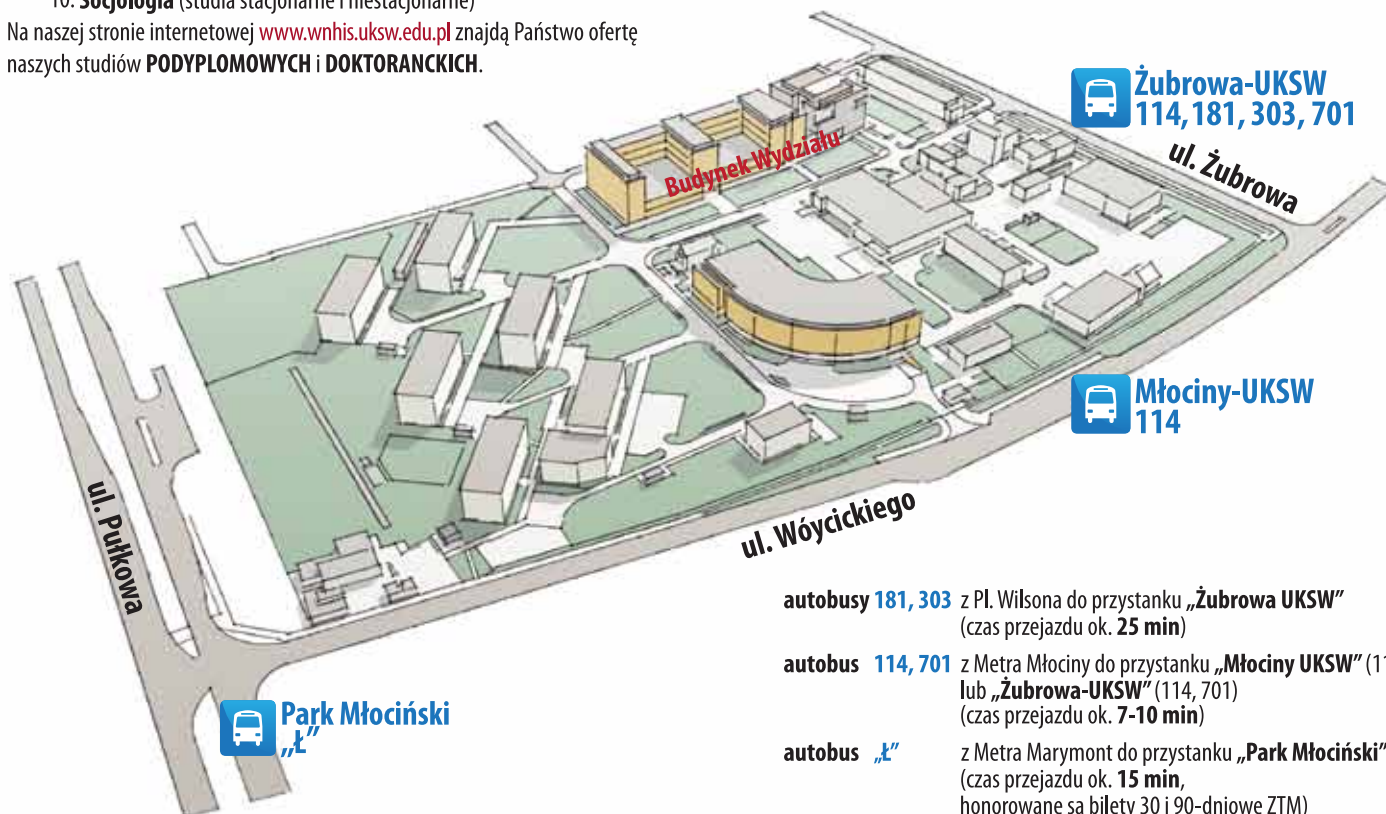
10. Socjologia (studia stacjonarne i niestacjonarne)
Na naszej stronie internetowej www.wnhis.uksw.edu.pl znajdą Państwo ofertę naszych studiów PODYPLOMOWYCH i DOKTORANCKICH.

Żubrowa-UKSW
114, 181, 303, 701

ul. Żubrowa

Budynek Wydziału

Młociny-UKSW
114

ul. Pułkowa

ul. Wóycickiego

Park Młociński
„Ł"

autobusy 181, 303 z Pl. Wilsona do przystanku „Żubrowa UKSW" (czas przejazdu ok. 25 min)

autobus 114, 701 z Metra Młociny do przystanku „Młociny UKSW" (1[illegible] lub „Żubrowa-UKSW" (114, 701) (czas przejazdu ok. 7-10 min)

autobus „Ł" z Metra Marymont do przystanku „Park Młociński" (czas przejazdu ok. 15 min, honorowane są bilety 30 i 90-dniowe ZTM)